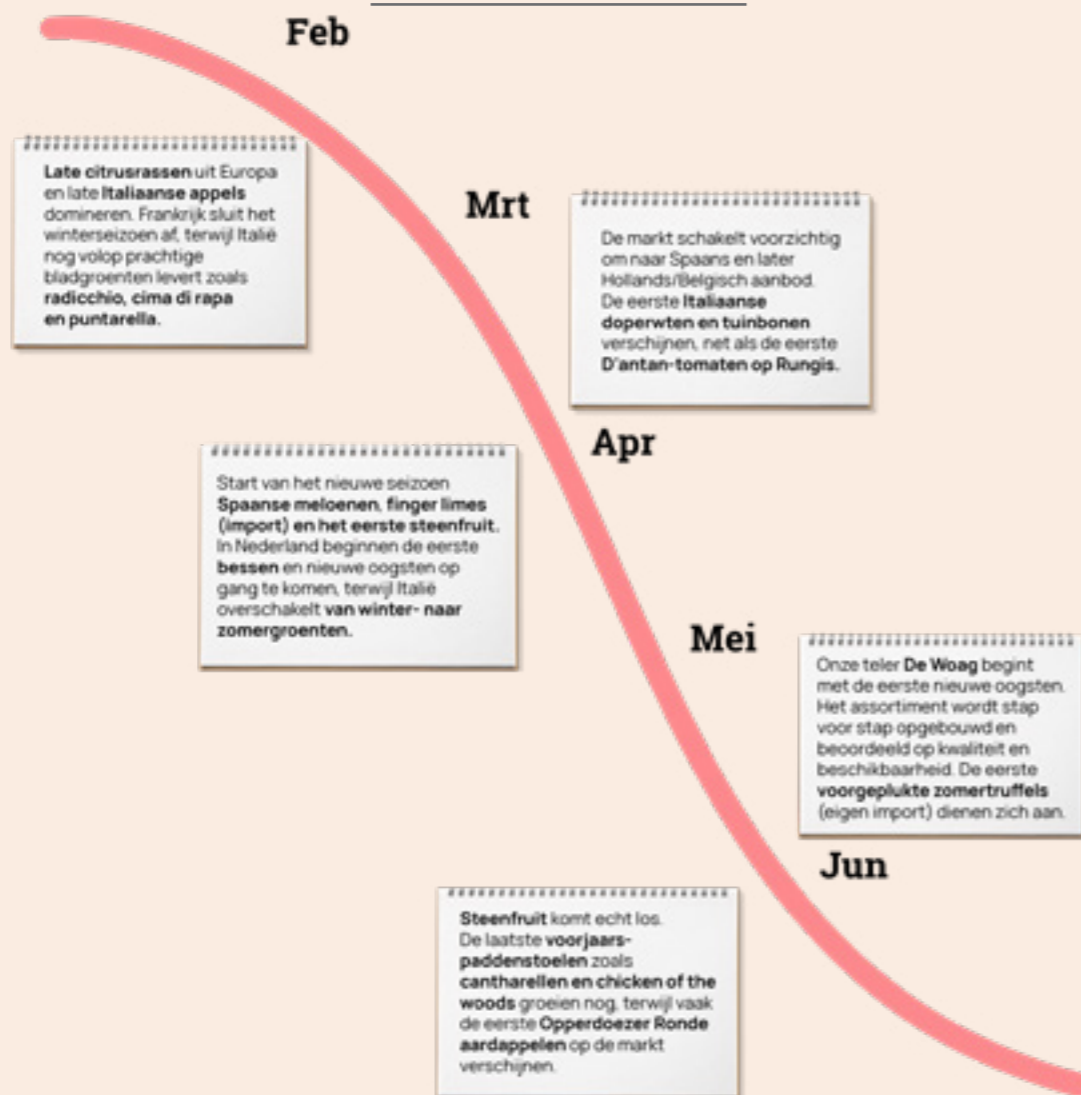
Feb

Late citrusrassen uit Europa en late Italiaanse appels domineren. Frankrijk sluit het winterseizoen af, terwijl Italië nog volop prachtige bladgroenten levert zoals radicchio, cima di rapa en puntarella.

Mrt

De markt schakelt voorzichtig om naar Spaans en later Hollands/Belgisch aanbod. De eerste Italiaanse doperwten en tuinbonen verschijnen, net als de eerste D'antan-tomaten op Rungis.

Apr

Start van het nieuwe seizoen Spaanse meloenen, finger limes (import) en het eerste steenfruit. In Nederland beginnen de eerste bessen en nieuwe oogsten op gang te komen, terwijl Italië overschakelt van winter- naar zomergroenten.

Mei

Onze teler De Woag begint met de eerste nieuwe oogsten. Het assortiment wordt stap voor stap opgebouwd en beoordeeld op kwaliteit en beschikbaarheid. De eerste voorgeplukte zomertruffels (eigen import) dienen zich aan.

Jun

Steenfruit komt echt los. De laatste voorjaarspaddenstoelen zoals cantharellen en chicken of the woods groeien nog, terwijl vaak de eerste Opperdoezer Ronde aardappelen op de markt verschijnen.